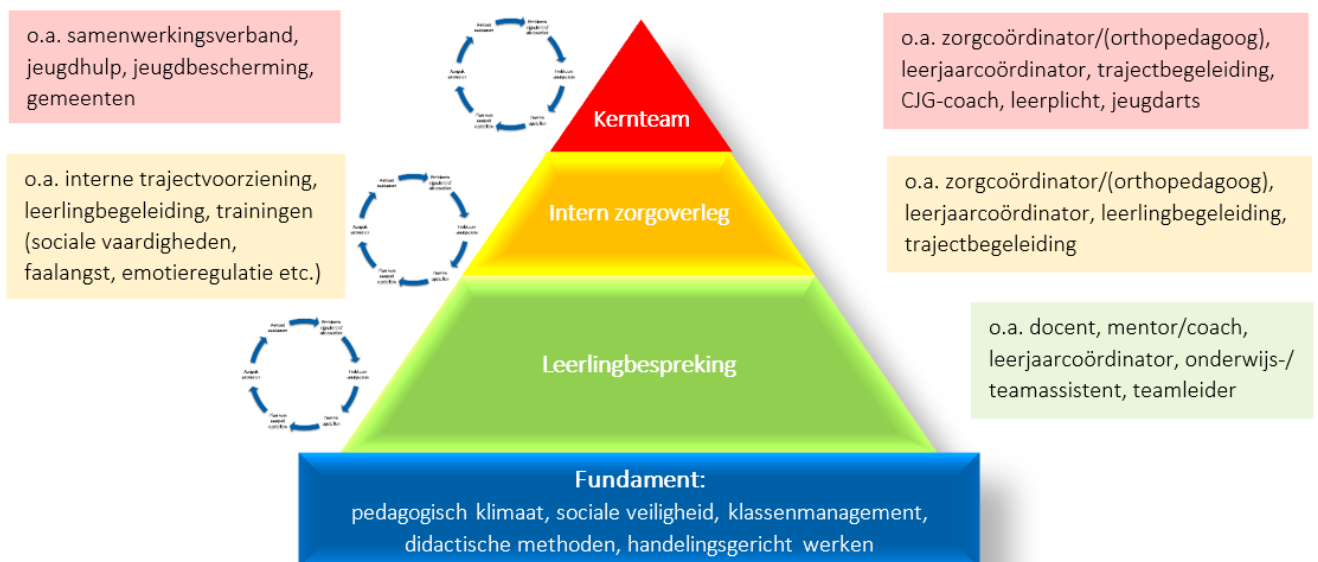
o.a. samenwerkingsverband, jeugdhulp, jeugdbescherming, gemeenten

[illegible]

Kernteam

o.a. zorgcoördinator/(orthopedagoog), leerjaarcoördinator, trajectbegeleiding, CJG-coach, leerplicht, jeugdarts

o.a. interne trajectvoorziening, leerlingbegeleiding, trainingen (sociale vaardigheden, faalangst, emotieregulatie etc.)

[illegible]

Intern zorgoverleg

o.a. zorgcoördinator/(orthopedagoog), leerjaarcoördinator, leerlingbegeleiding, trajectbegeleiding

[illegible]

Leerlingbespreking

o.a. docent, mentor/coach, leerjaarcoördinator, onderwijs-/teamassistent, teamleider

Fundament:
pedagogisch klimaat, sociale veiligheid, klassenmanagement, didactische methoden, handelingsgericht werken